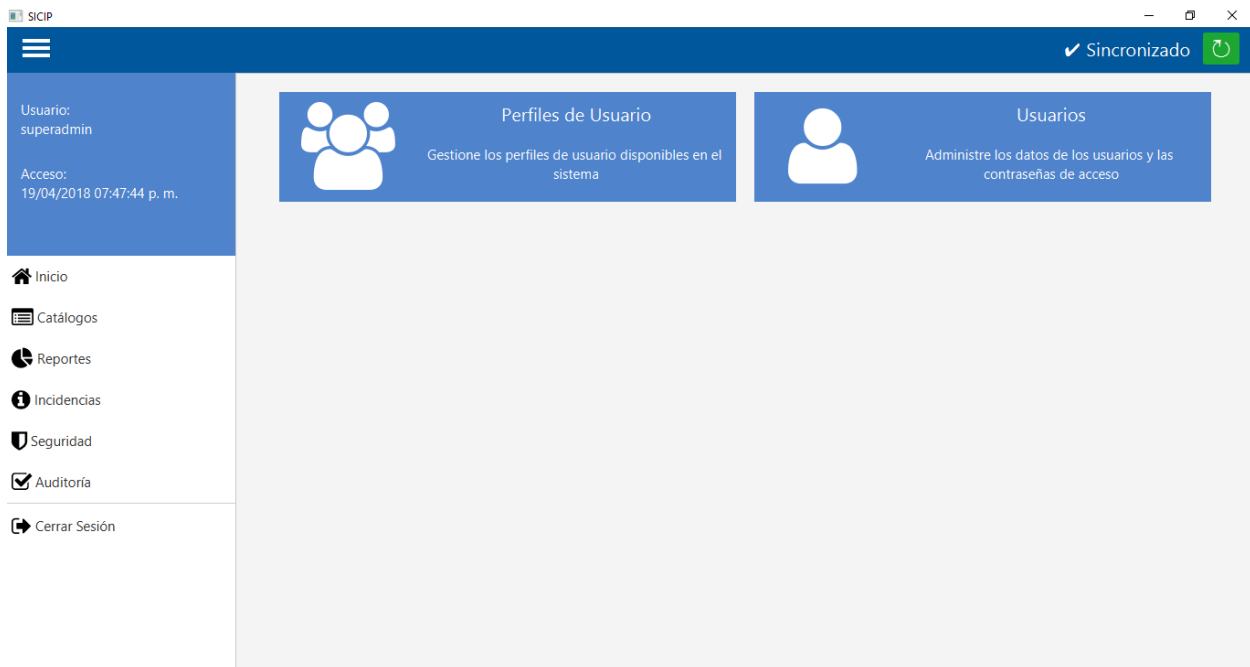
SICIP

✔ Sincronizado

Usuario:
superadmin

Acceso:
19/04/2018 07:47:44 p. m.

Inicio

Catálogos

Reportes

Incidencias

Seguridad

Auditoría

Cerrar Sesión

Perfiles de Usuario

Gestione los perfiles de usuario disponibles en el sistema

Usuarios

Administre los datos de los usuarios y las contraseñas de acceso